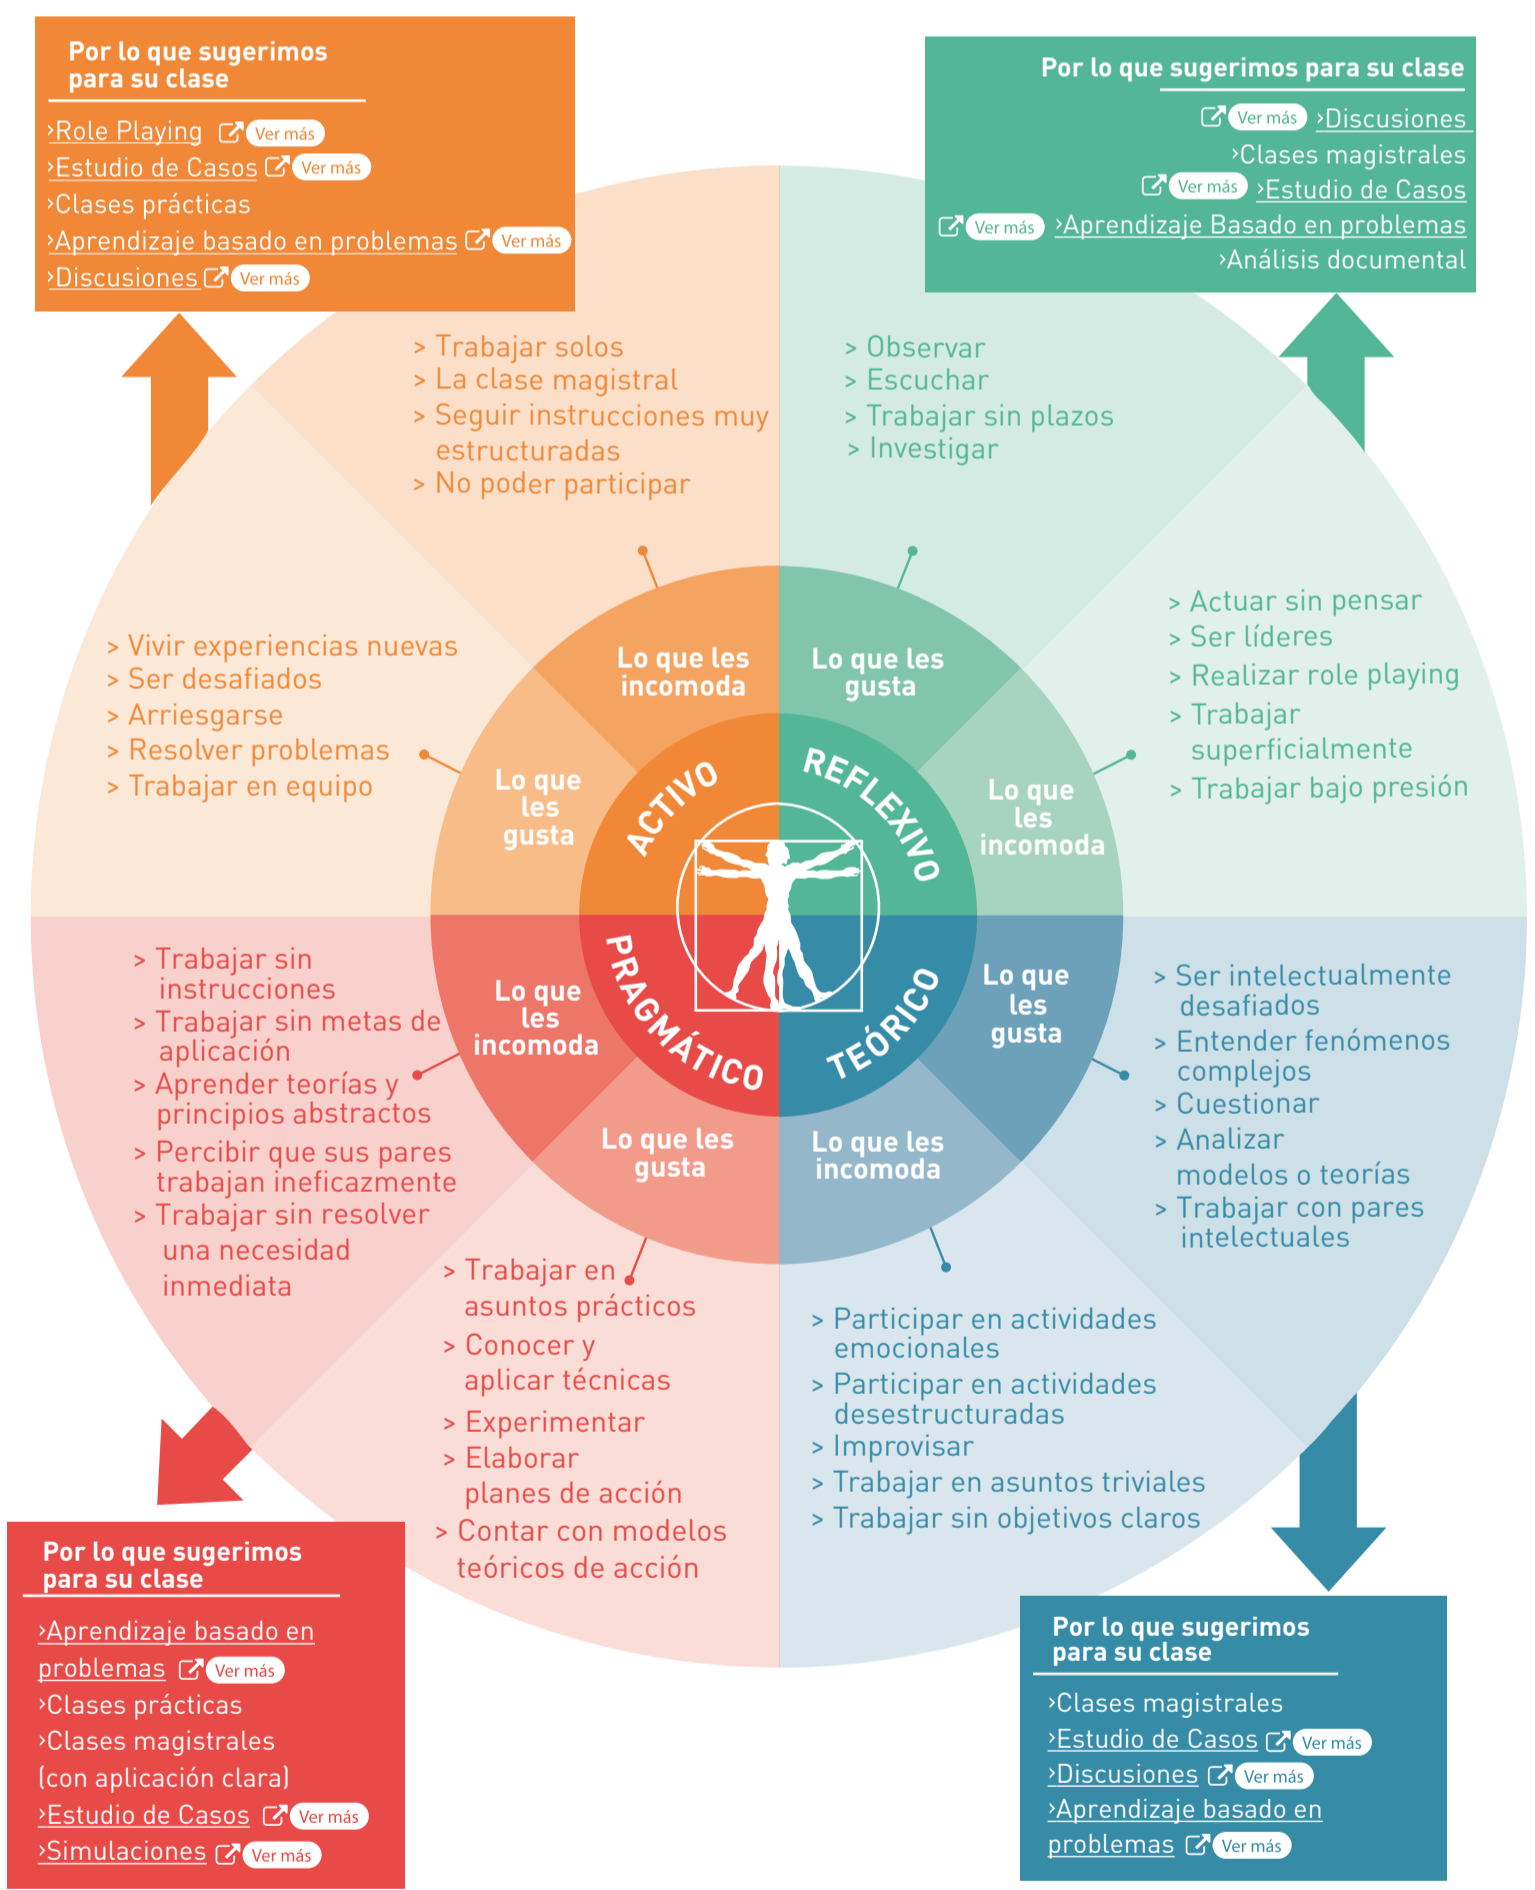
Por lo que sugerimos para su clase

›Role Playing Ver más
›Estudio de Casos Ver más
›Clases prácticas
›Aprendizaje basado en problemas Ver más
›Discusiones Ver más

Por lo que sugerimos para su clase

Ver más ›Discusiones
›Clases magistrales
Ver más ›Estudio de Casos
Ver más ›Aprendizaje Basado en problemas
›Análisis documental

> Trabajar solos
> La clase magistral
> Seguir instrucciones muy estructuradas
> No poder participar

> Observar
> Escuchar
> Trabajar sin plazos
> Investigar

> Vivir experiencias nuevas
> Ser desafiados
> Arriesgarse
> Resolver problemas
> Trabajar en equipo

> Actuar sin pensar
> Ser líderes
> Realizar role playing
> Trabajar superficialmente
> Trabajar bajo presión

Lo que les incomoda

Lo que les gusta

Lo que les gusta

Lo que les incomoda

ACTIVO

REFLEXIVO

PRAGMÁTICO

TEÓRICO

Lo que les incomoda

Lo que les gusta

Lo que les gusta

Lo que les incomoda

> Trabajar sin instrucciones
> Trabajar sin metas de aplicación
> Aprender teorías y principios abstractos
> Percibir que sus pares trabajan ineficazmente
> Trabajar sin resolver una necesidad inmediata

> Ser intelectualmente desafiados
> Entender fenómenos complejos
> Cuestionar
> Analizar modelos o teorías
> Trabajar con pares intelectuales

> Trabajar en asuntos prácticos
> Conocer y aplicar técnicas
> Experimentar
> Elaborar planes de acción
> Contar con modelos teóricos de acción

> Participar en actividades emocionales
> Participar en actividades desestructuradas
> Improvisar
> Trabajar en asuntos triviales
> Trabajar sin objetivos claros

Por lo que sugerimos para su clase

›Aprendizaje basado en problemas Ver más
›Clases prácticas
›Clases magistrales (con aplicación clara)
›Estudio de Casos Ver más
›Simulaciones Ver más

Por lo que sugerimos para su clase

›Clases magistrales
›Estudio de Casos Ver más
›Discusiones Ver más
›Aprendizaje basado en problemas Ver más